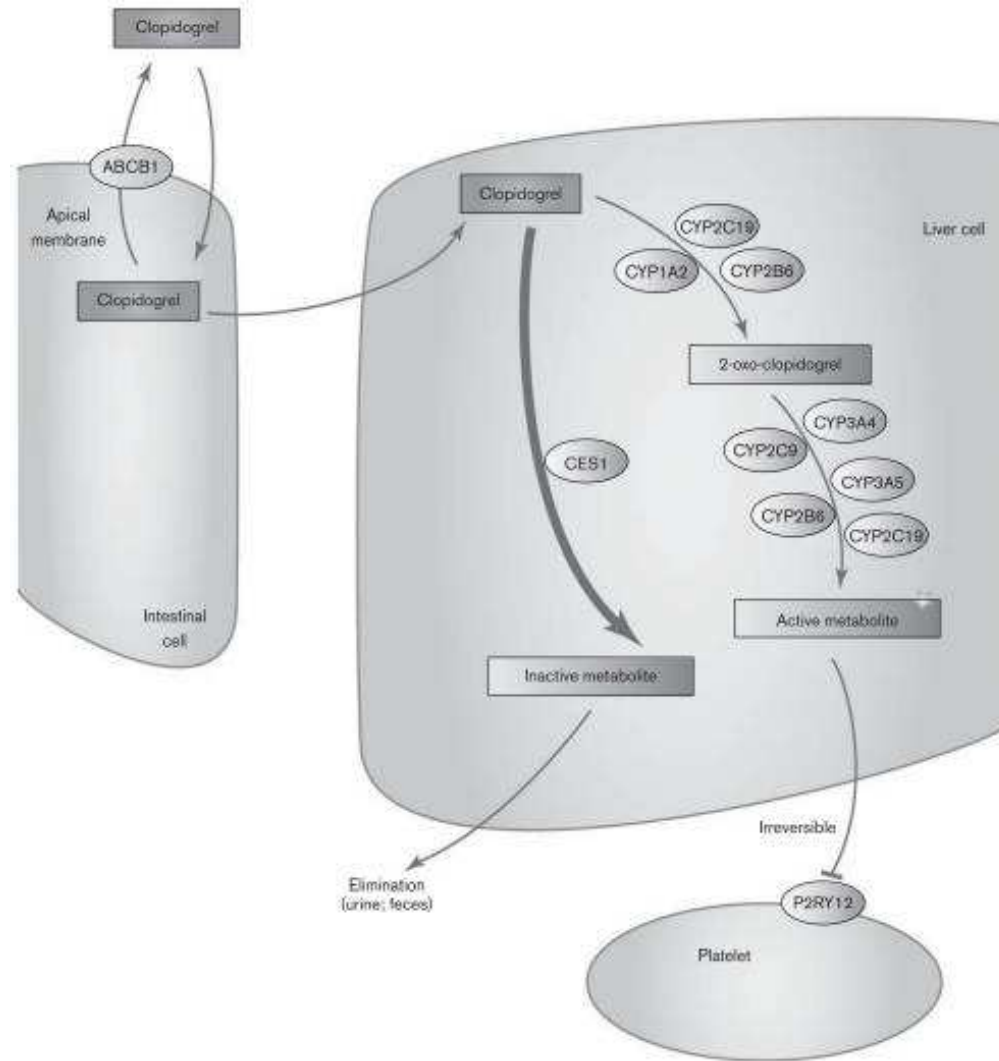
Clopidogrel

ABCB1

Apical membrane

Clopidogrel

Intestinal cell

Clopidogrel

CYP2C19

CYP1A2

CYP2B6

Liver cell

2-oxo-clopidogrel

CYP3A4

CYP2C9

CYP3A5

CYP2B6

CYP2C19

CES1

Active metabolite

Inactive metabolite

Irreversible

Elimination (urine; feces)

P2RY12

Platelet